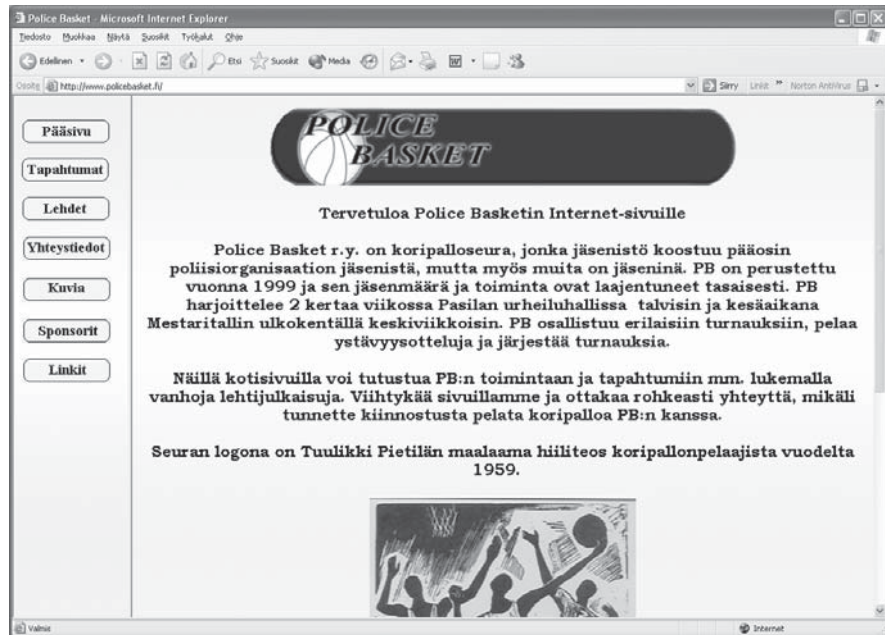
Police Basket - Microsoft Internet Explorer

Tiedosto Muokkaa Näytä Suosikit Työkalut Ohje

Edellinen Etsi Suosikit Media

Osoite http://www.policebasket.fi/

Siirry Linkit Norton AntiVirus

Pääsivu

Tapahtumat

Lehdet

Yhteystiedot

Kuvia

Sponsorit

Linkit

POLICE BASKET

Tervetuloa Police Basketin Internet-sivuille

Police Basket r.y. on koripalloseura, jonka jäsenistö koostuu pääosin poliisiorganisaation jäsenistä, mutta myös muita on jäseninä. PB on perustettu vuonna 1999 ja sen jäsenmäärä ja toiminta ovat laajentuneet tasaisesti. PB harjoittelee 2 kertaa viikossa Pasilan urheiluhallissa talvisin ja kesäaikana Mestaritallin ulkokentällä keskiviikkoisin. PB osallistuu erilaisiin turnauksiin, pelaa ystävyysotteluja ja järjestää turnauksia.

Näillä kotisivuilla voi tutustua PB:n toimintaan ja tapahtumiin mm. lukemalla vanhoja lehtijulkaisuja. Viihtykää sivuillamme ja ottakaa rohkeasti yhteyttä, mikäli tunnette kiinnostusta pelata koripalloa PB:n kanssa.

Seuran logona on Tuulikki Pietilän maalaama hiiliteos koripallonpelaajista vuodelta 1959.

Valmis

Internet